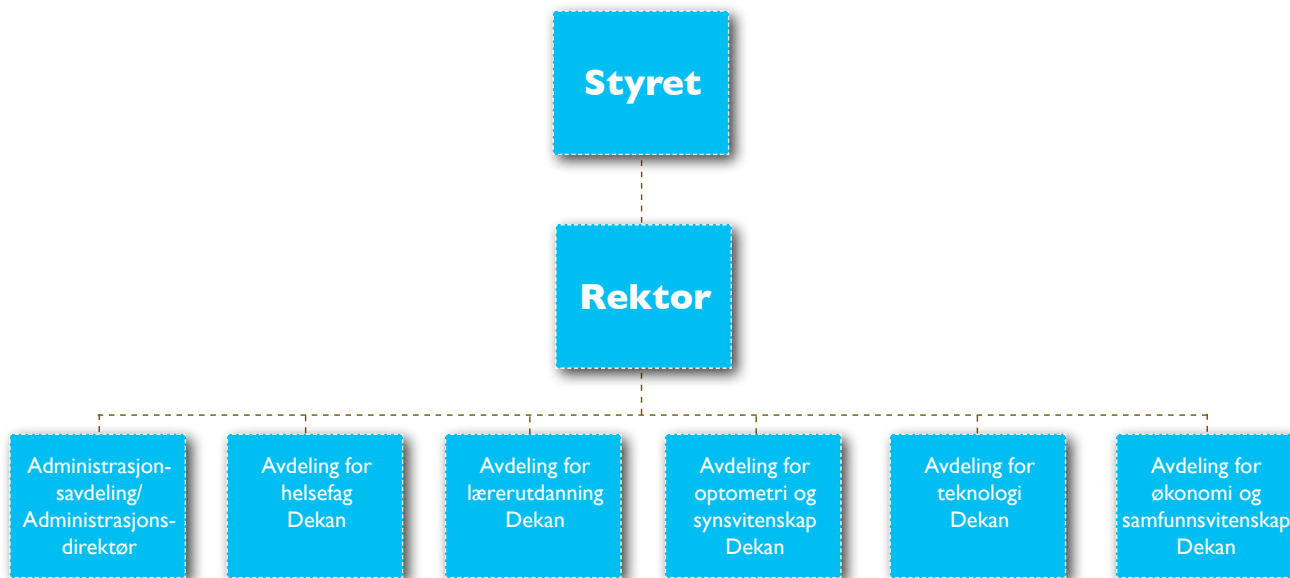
Styret

Rektor

Administrasjonsavdeling/ Administrasjonsdirektør

Avdeling for helsefag Dekan

Avdeling for lærerutdanning Dekan

Avdeling for optometri og synsvitenskap Dekan

Avdeling for teknologi Dekan

Avdeling for økonomi og samfunnsvitenskap Dekan